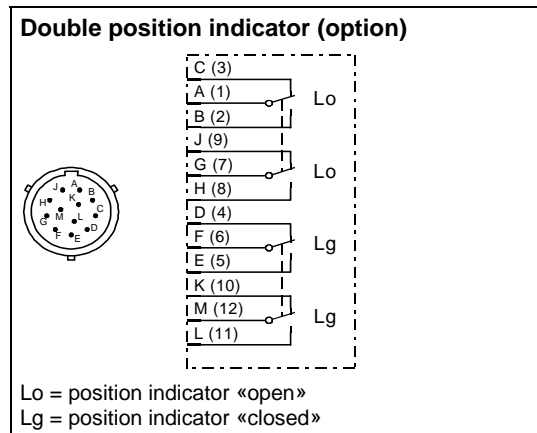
**Double position indicator (option)**

J A B
H K C
G M L D
F E

C (3)
A (1)
B (2)
Lo
J (9)
G (7)
H (8)
Lo
D (4)
F (6)
E (5)
Lg
K (10)
M (12)
L (11)
Lg

Lo = position indicator «open»
Lg = position indicator «closed»